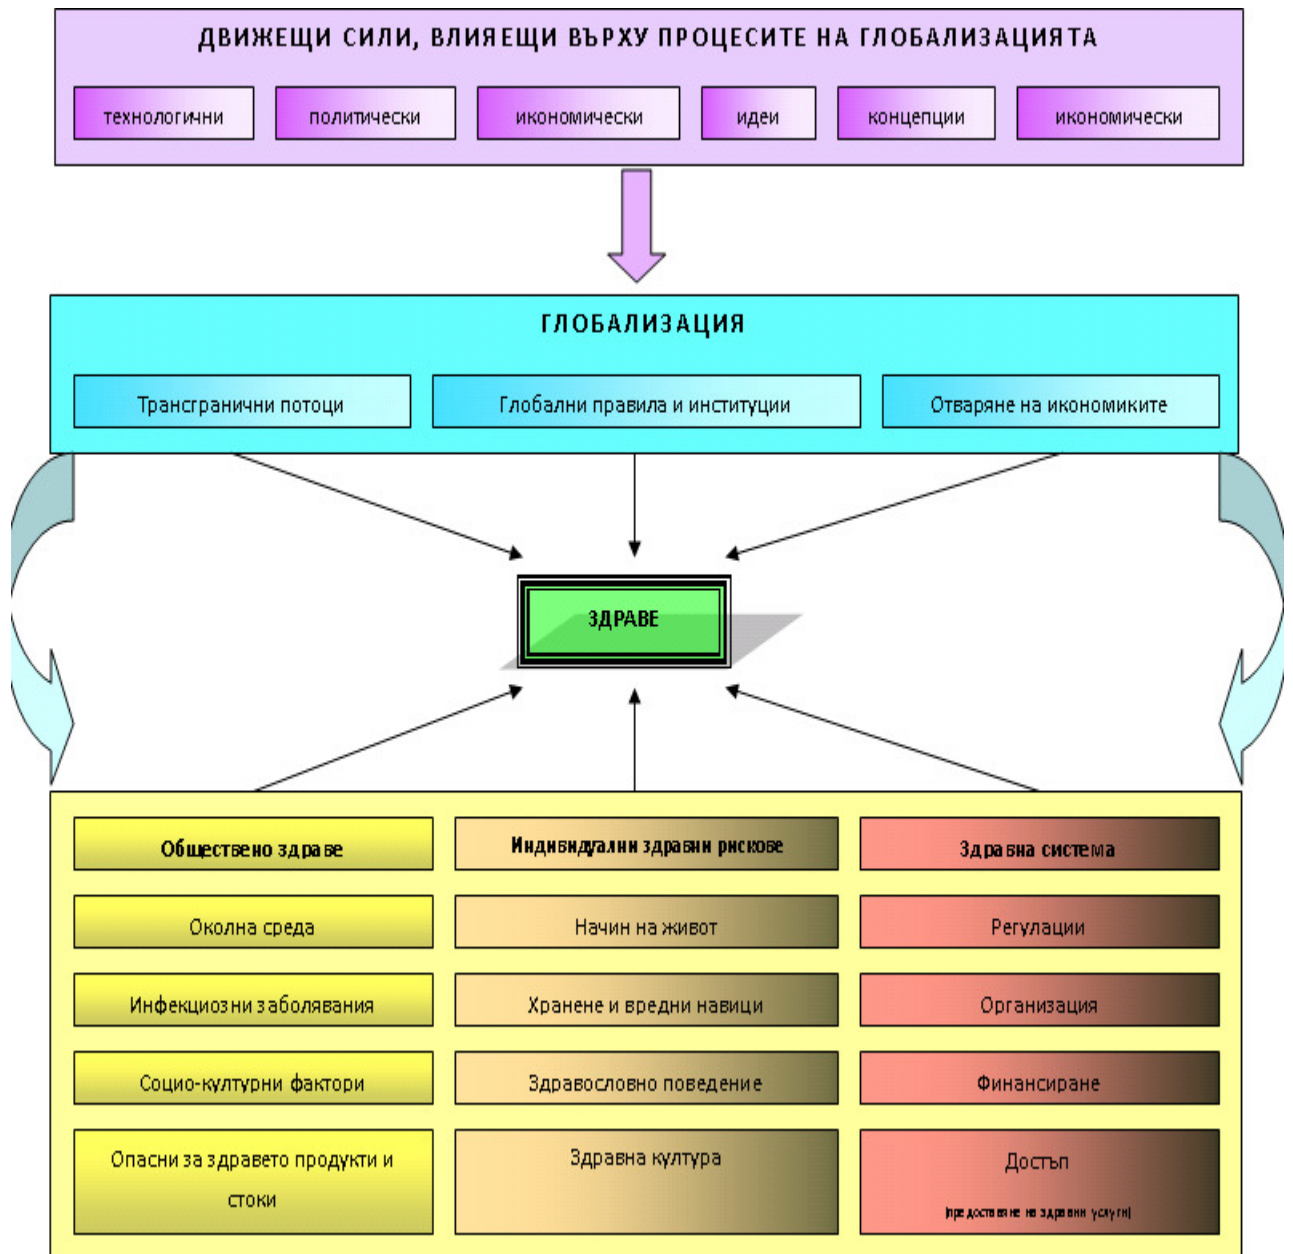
ДВИЖЕЩИ СИЛИ, ВЛИЯЕЩИ ВЪРХУ ПРОЦЕСИТЕ НА ГЛОБАЛИЗАЦИЯТА

технологични
политически
икономически
идеи
концепции
икономически

ГЛОБАЛИЗАЦИЯ

Трансгранични потоци
Глобални правила и институции
Отваряне на икономиките

ЗДРАВЕ

| Обществено здраве | Индивидуални здравни рискове | Здравна система |
|---|---|---|
| Околна среда | Начин на живот | Регулации |
| Инфекциозни заболявания | Хранене и вредни навици | Организация |
| Социо-културни фактори | Здравословно поведение | Финансиране |
| Опасни за здравето продукти и стоки | Здравна култура | Достъп (предоставяне на здравни услуги) |